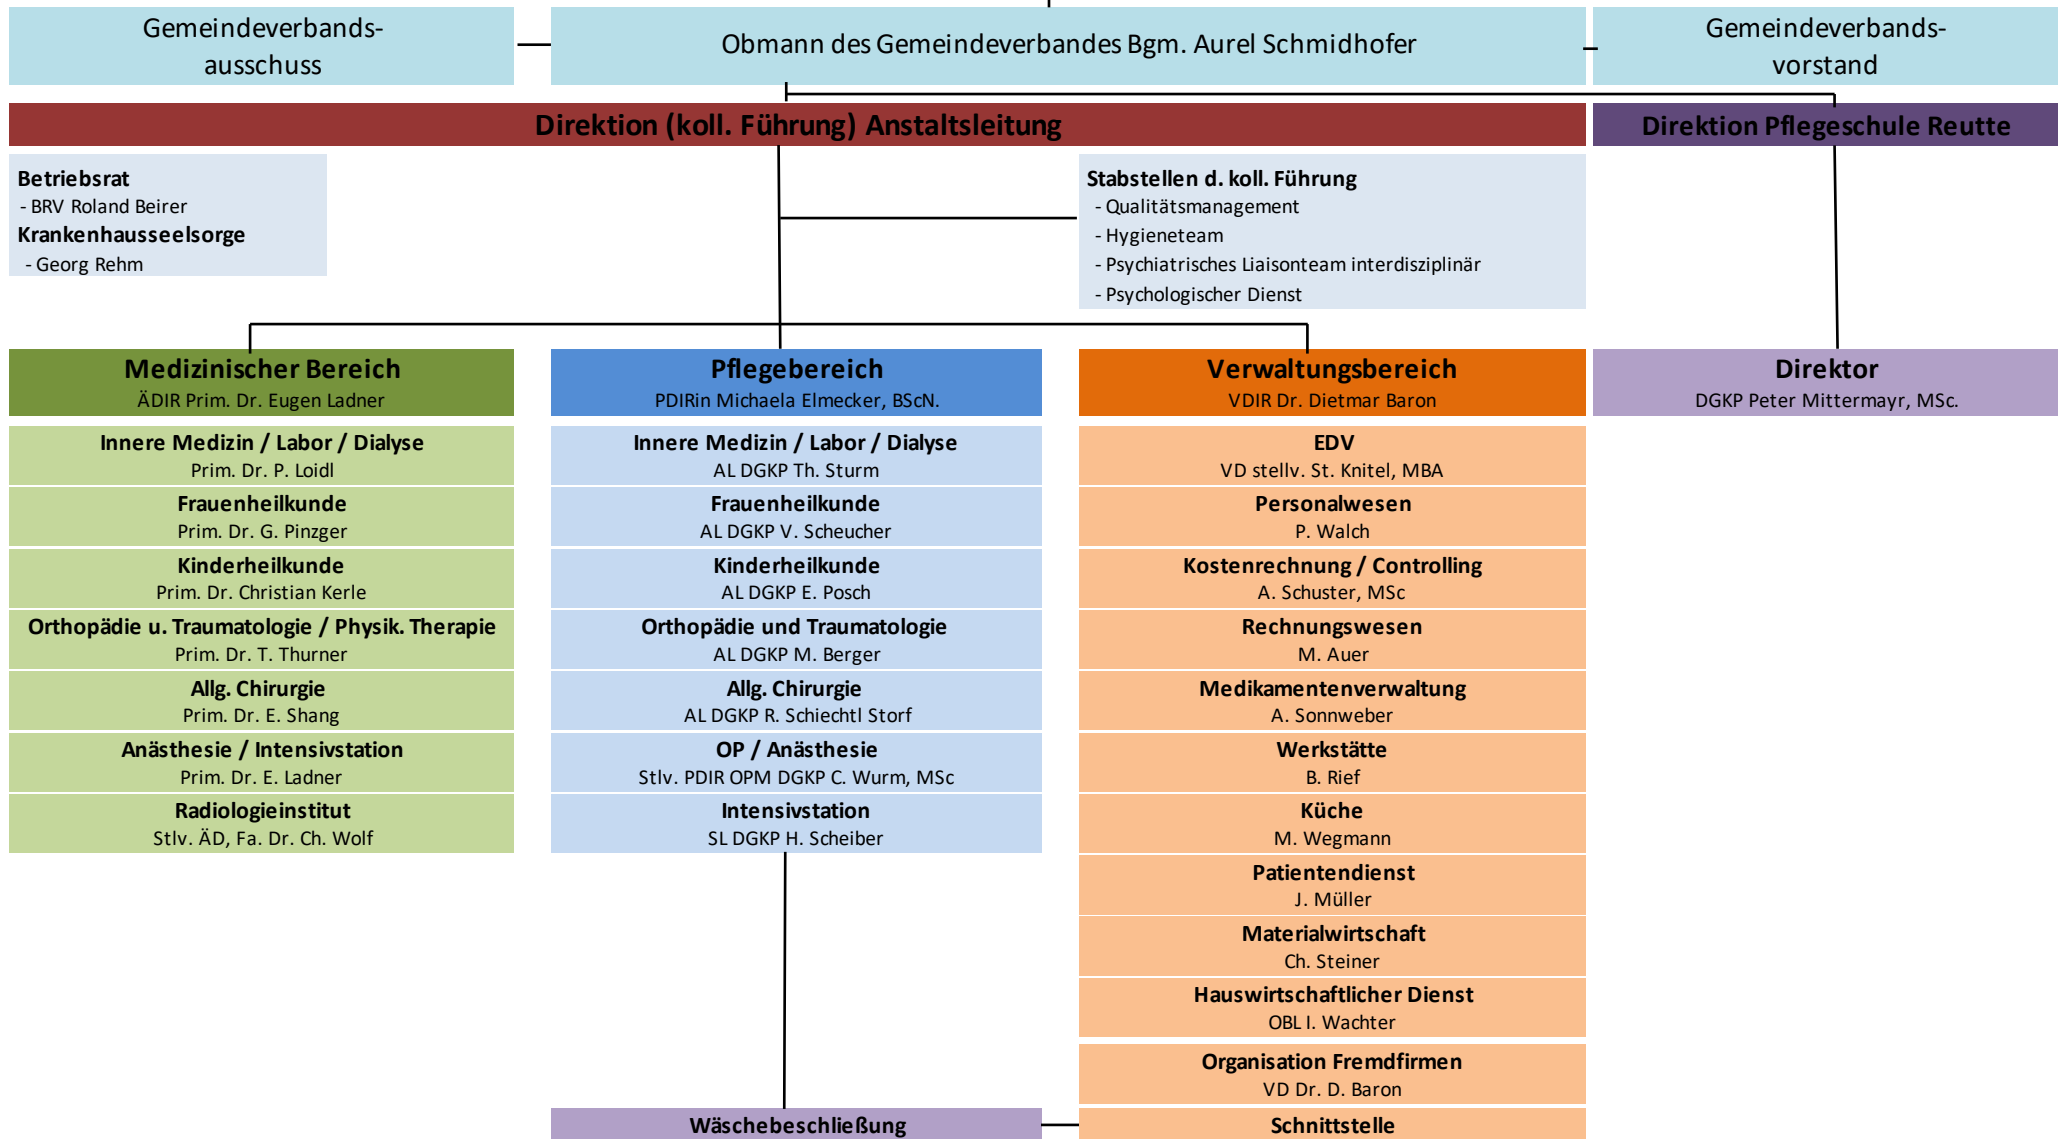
Gemeindeverbandsausschuss

Obmann des Gemeindeverbandes Bgm. Aurel Schmidhofer

Gemeindeverbandsvorstand

Direktion (koll. Führung) Anstaltsleitung

Direktion Pflegeschule Reutte

Betriebsrat
- BRV Roland Beirer
Krankenhausseelsorge
- Georg Rehm

Stabstellen d. koll. Führung
- Qualitätsmanagement
- Hygieneteam
- Psychiatrisches Liaisonteam interdisziplinär
- Psychologischer Dienst

Medizinischer Bereich
ÄDIR Prim. Dr. Eugen Ladner

Innere Medizin / Labor / Dialyse
Prim. Dr. P. Loidl

Frauenheilkunde
Prim. Dr. G. Pinzger

Kinderheilkunde
Prim. Dr. Christian Kerle

Orthopädie u. Traumatologie / Physik. Therapie
Prim. Dr. T. Thurner

Allg. Chirurgie
Prim. Dr. E. Shang

Anästhesie / Intensivstation
Prim. Dr. E. Ladner

Radiologieinstitut
Stlv. ÄD, Fa. Dr. Ch. Wolf

Pflegebereich
PDIRin Michaela Elmecker, BScN.

Innere Medizin / Labor / Dialyse
AL DGKP Th. Sturm

Frauenheilkunde
AL DGKP V. Scheucher

Kinderheilkunde
AL DGKP E. Posch

Orthopädie und Traumatologie
AL DGKP M. Berger

Allg. Chirurgie
AL DGKP R. Schiechtl Storf

OP / Anästhesie
Stlv. PDIR OPM DGKP C. Wurm, MSc

Intensivstation
SL DGKP H. Scheiber

Wäschebeschließung

Verwaltungsbereich
VDIR Dr. Dietmar Baron

EDV
VD stellv. St. Knitel, MBA

Personalwesen
P. Walch

Kostenrechnung / Controlling
A. Schuster, MSc

Rechnungswesen
M. Auer

Medikamentenverwaltung
A. Sonnweber

Werkstätte
B. Rief

Küche
M. Wegmann

Patientendienst
J. Müller

Materialwirtschaft
Ch. Steiner

Hauswirtschaftlicher Dienst
OBL I. Wachter

Organisation Fremdfirmen
VD Dr. D. Baron

Schnittstelle

Direktor
DGKP Peter Mittermayr, MSc.